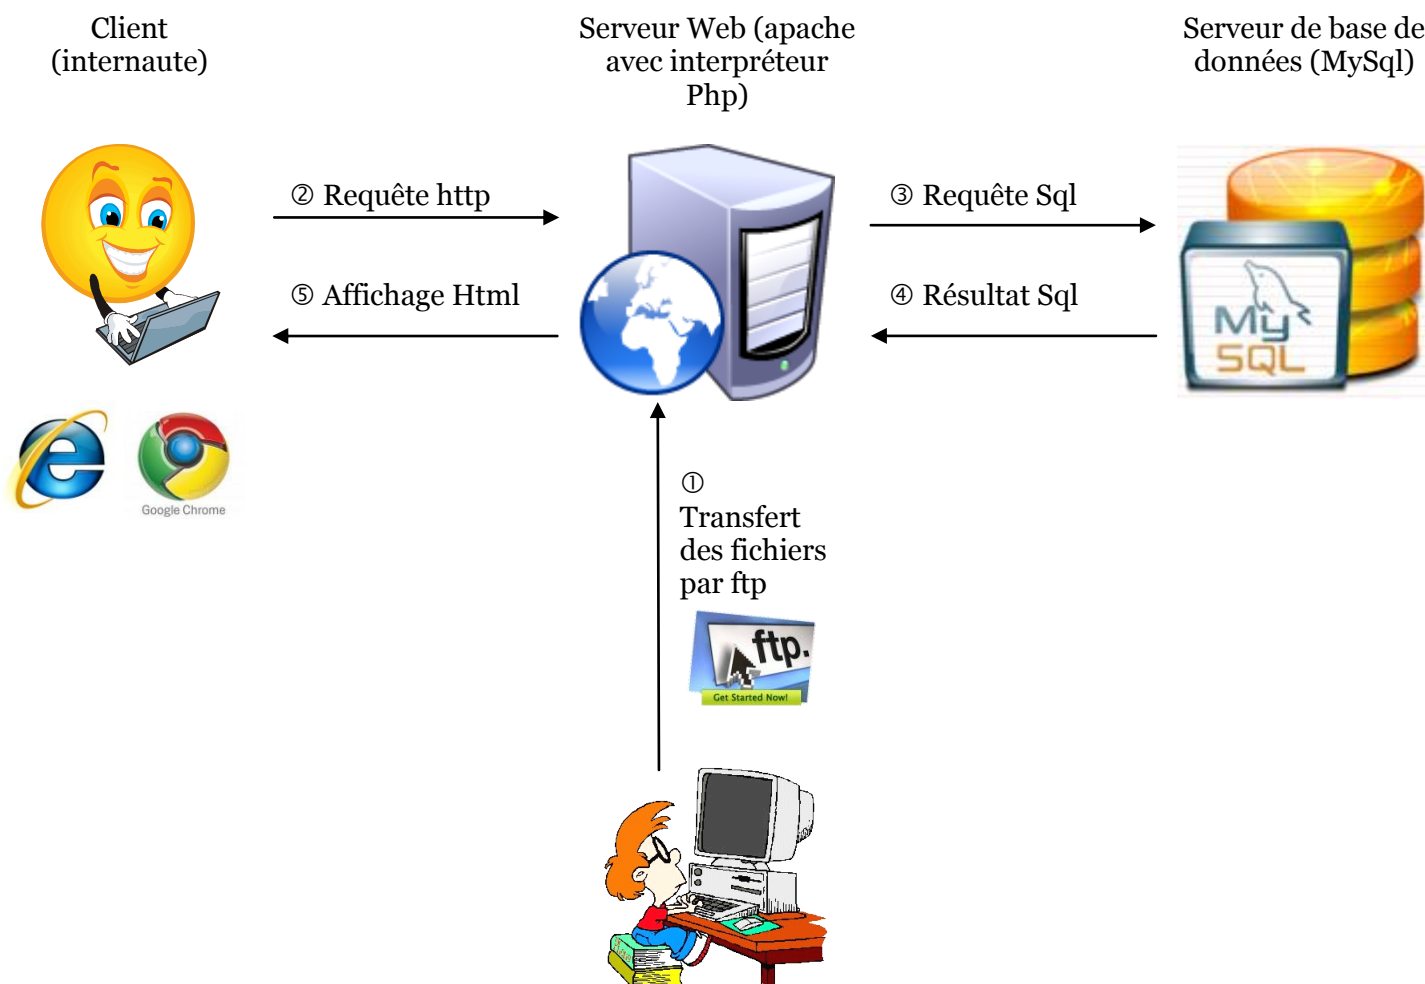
Client (internaute)

Serveur Web (apache avec interpréteur Php)

Serveur de base de données (MySql)

② Requête http

⑤ Affichage Html

③ Requête Sql

④ Résultat Sql

My SQL

Google Chrome

①
Transfert des fichiers par ftp

ftp.

Get Started Now!